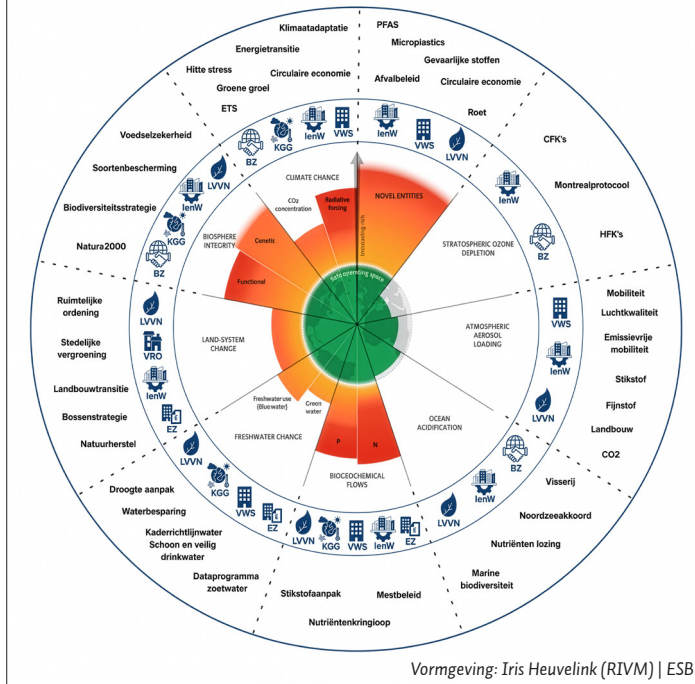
Klimaatadaptatie
Energietransitie
Hitte stress
Circulaire economie
Groene groei
ETS

PFAS
Micropiastics
Gevaarlijke stoffen
Afvalbeleid
Circulaire economie
Roet

CFK's
Montrealprotocool
HFK's

Mobiliteit
Luchtkwaliteit
Emissievrije mobiliteit
Stikstof
Fijnstof
Landbouw
CO2

Visserij
Noordzeeakkoord
Nutriënten lozing
Marine biodiversiteit

Mestbeleid
Stikstofaanpak
Nutriëntenkringloop

Droogte aanpak
Waterbesparing
Kaderrichtlijnwater
Schoon en veilig drinkwater
Dataprogramma zoetwater

Ruimtelijke ordening
Stedelijke vergroening
Landbouwtransitie
Bossenstrategie
Natuurherstel

Voedselzekerheid
Soortenbescherming
Biodiversiteitsstrategie
Natura2000

BZ KGG IenW VWS IenW VWS LVVN IenW BZ VWS IenW LVVN BZ IenW LVVN EZ IenW VWS KGG LVVN EZ VWS KGG LVVN EZ IenW VRO LVVN BZ KGG IenW LVVN

CLIMATE CHANGE
CO2 concentration
Radiative forcing
NOVEL ENTITIES
STRATOSPHERIC OZONE DEPLETION
ATMOSPHERIC AEROSOL LOADING
OCEAN ACIDIFICATION
BIOGEOCHEMICAL FLOWS
P
N
FRESHWATER CHANGE
Freshwater use (Bluewater)
Green water
LAND-SYSTEM CHANGE
BIOSPHERE INTEGRITY
Genetic
Functional
Safe operating space
Increasing risk

Vormgeving: Iris Heuvelink (RIVM) | ESB